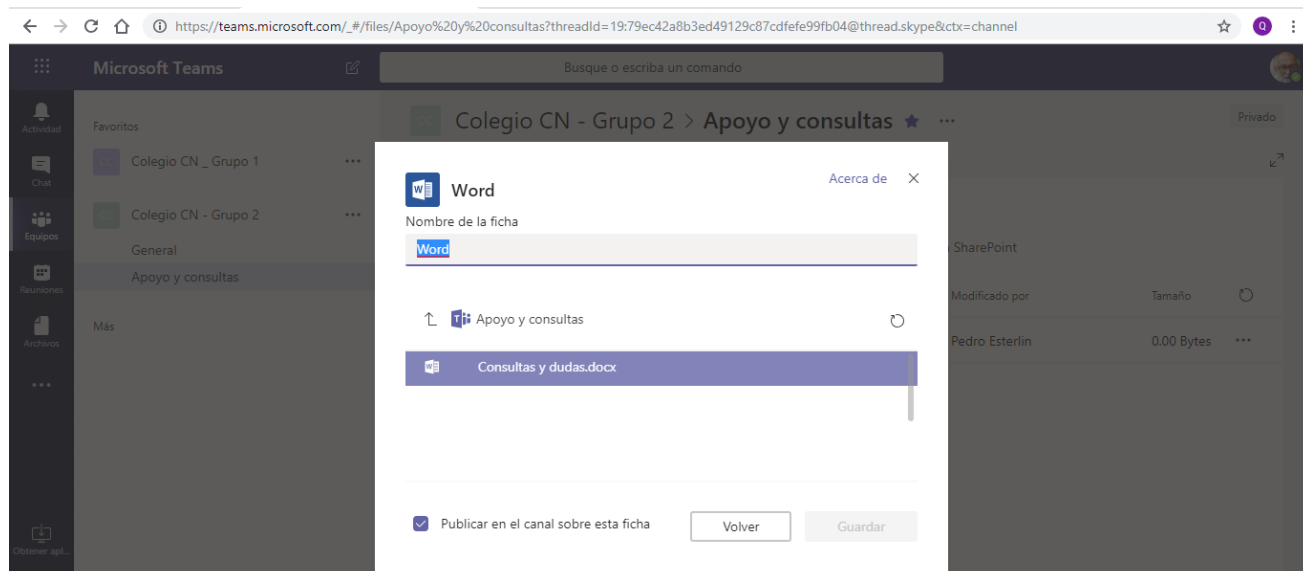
https://teams.microsoft.com/_#/files/Apoyo%20y%20consultas?threadId=19:79ec42a8b3ed49129c87cdfefe99fb04@thread.skype&ctx=channel

Microsoft Teams

Busque o escriba un comando

Actividad

Chat

Equipos

Reuniones

Archivos

...

Obtener apl...

Favoritos

CC Colegio CN _ Grupo 1 ...

CC Colegio CN - Grupo 2 ...

General

Apoyo y consultas

Más

CC Colegio CN - Grupo 2 > Apoyo y consultas ★ ...

Privado

SharePoint

Modificado por

Tamaño

Pedro Esterlin

0.00 Bytes ...

Word

Acerca de ×

Nombre de la ficha

Word

Apoyo y consultas

Consultas y dudas.docx

Publicar en el canal sobre esta ficha

Volver

Guardar